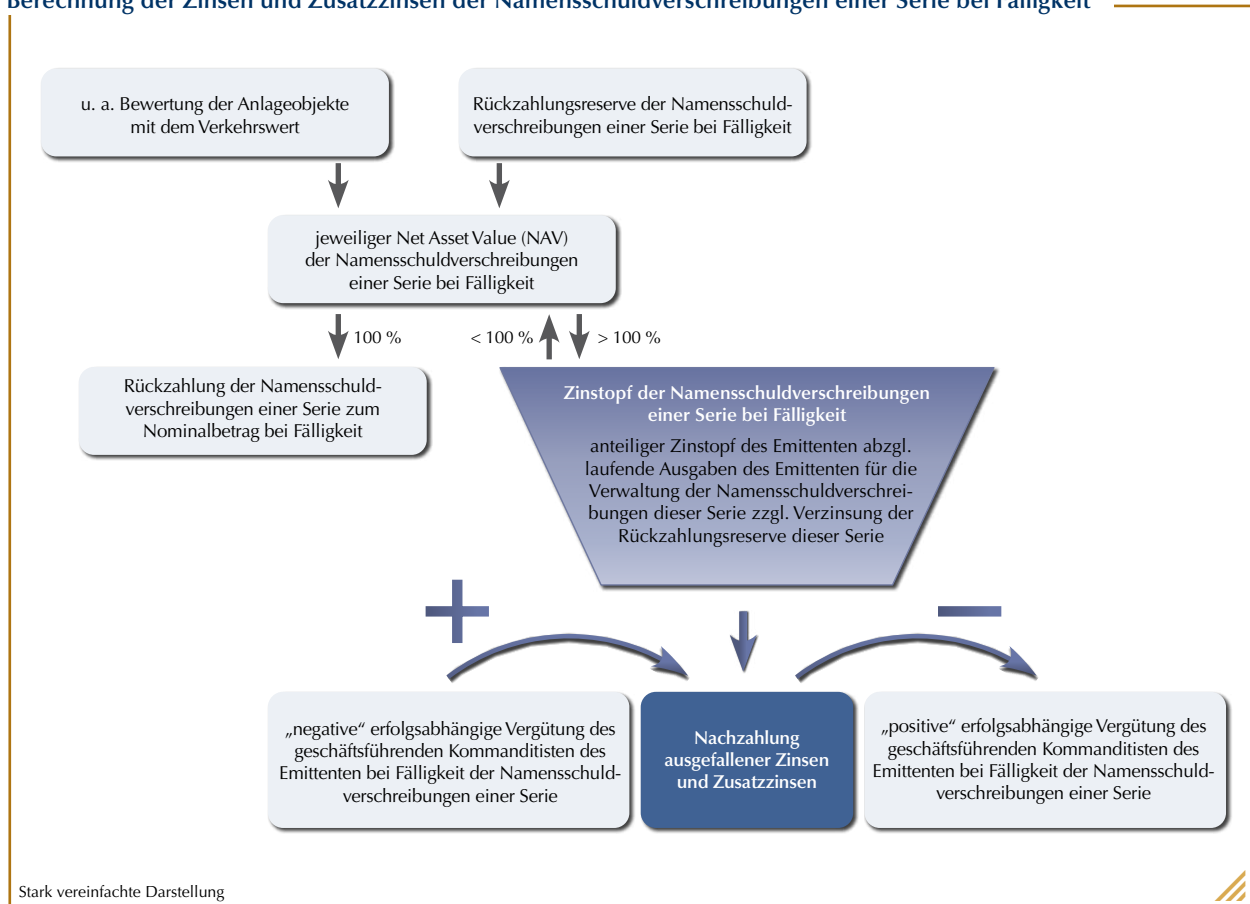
Berechnung der Zinsen und Zusatzzinsen der Namensschuldverschreibungen einer Serie bei Fälligkeit

u. a. Bewertung der Anlageobjekte mit dem Verkehrswert

Rückzahlungsreserve der Namensschuldverschreibungen einer Serie bei Fälligkeit

jeweiliger Net Asset Value (NAV) der Namensschuldverschreibungen einer Serie bei Fälligkeit

100 %

< 100 %

> 100 %

Rückzahlung der Namensschuldverschreibungen einer Serie zum Nominalbetrag bei Fälligkeit

Zinstopf der Namensschuldverschreibungen einer Serie bei Fälligkeit

anteiliger Zinstopf des Emittenten abzgl. laufende Ausgaben des Emittenten für die Verwaltung der Namensschuldverschreibungen dieser Serie zzgl. Verzinsung der Rückzahlungsreserve dieser Serie

+

–

„negative“ erfolgsabhängige Vergütung des geschäftsführenden Kommanditisten des Emittenten bei Fälligkeit der Namensschuldverschreibungen einer Serie

Nachzahlung ausgefallener Zinsen und Zusatzzinsen

„positive“ erfolgsabhängige Vergütung des geschäftsführenden Kommanditisten des Emittenten bei Fälligkeit der Namensschuldverschreibungen einer Serie

Stark vereinfachte Darstellung